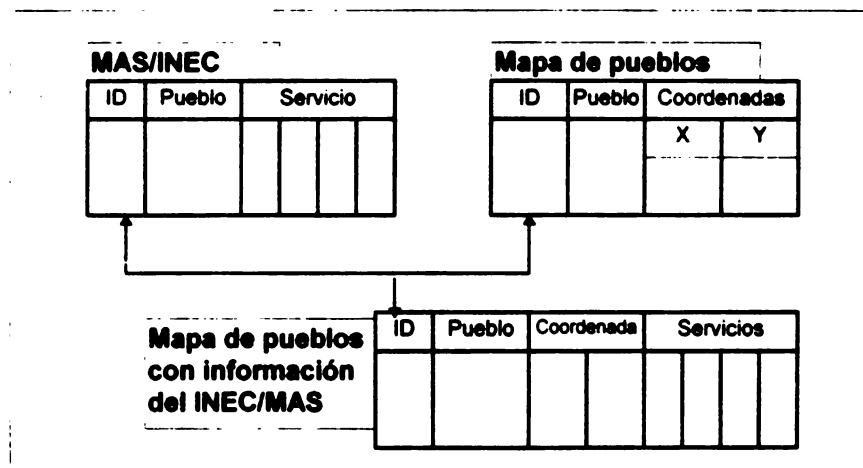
MAS/INEC

| ID | Pueblo | Servicio |
|---|---|---|

Mapa de pueblos

| ID | Pueblo | Coordenadas X | Coordenadas Y |
|---|---|---|---|

Mapa de pueblos con información del INEC/MAS

| ID | Pueblo | Coordenada | Servicios |
|---|---|---|---|